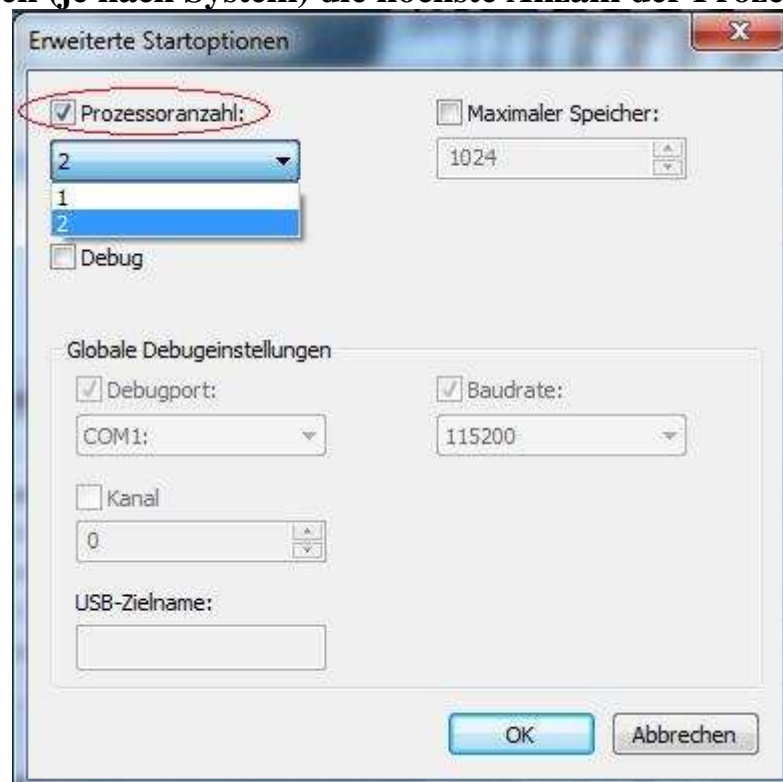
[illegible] (je nach System) die höchste Anzahl der Proze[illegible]

Erweiterte Startoptionen

Prozessoranzahl:

2

1

2

Debug

Maximaler Speicher:

1024

Globale Debugeinstellungen

Debugport:

COM1:

Baudrate:

115200

Kanal

0

USB-Zielname:

OK

Abbrechen